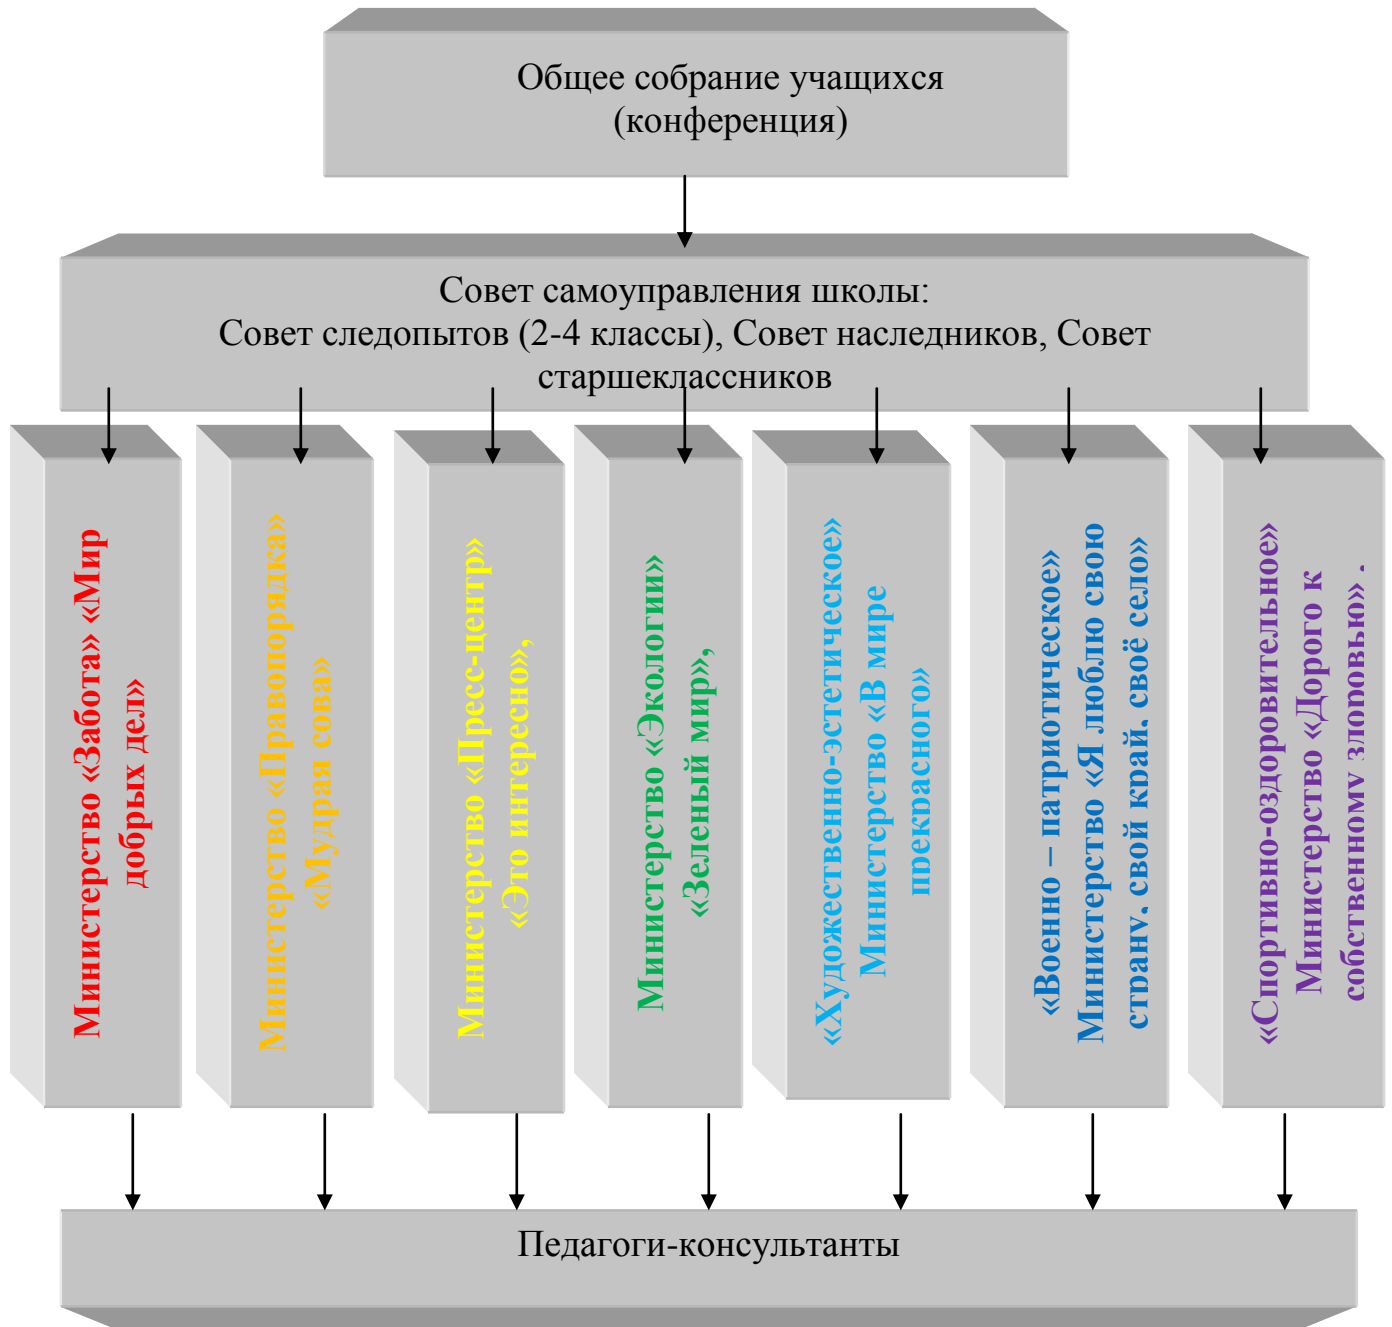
Общее собрание учащихся (конференция)

Совет самоуправления школы:
Совет следопытов (2-4 классы), Совет наследников, Совет старшеклассников

Министерство «Забота» «Мир добрых дел»

Министерство «Правопорядка» «Мудрая сова»

Министерство «Пресс-центр» «Это интересно»,

Министерство «Экологии» «Зеленый мир»,

«Художественно-эстетическое» Министерство «В мире прекрасного»

«Военно – патриотическое» Министерство «Я люблю свою страну, свой край, своё село»

«Спортивно-оздоровительное» Министерство «Дорого к собственному здоровью» .

Педагоги-консультанты